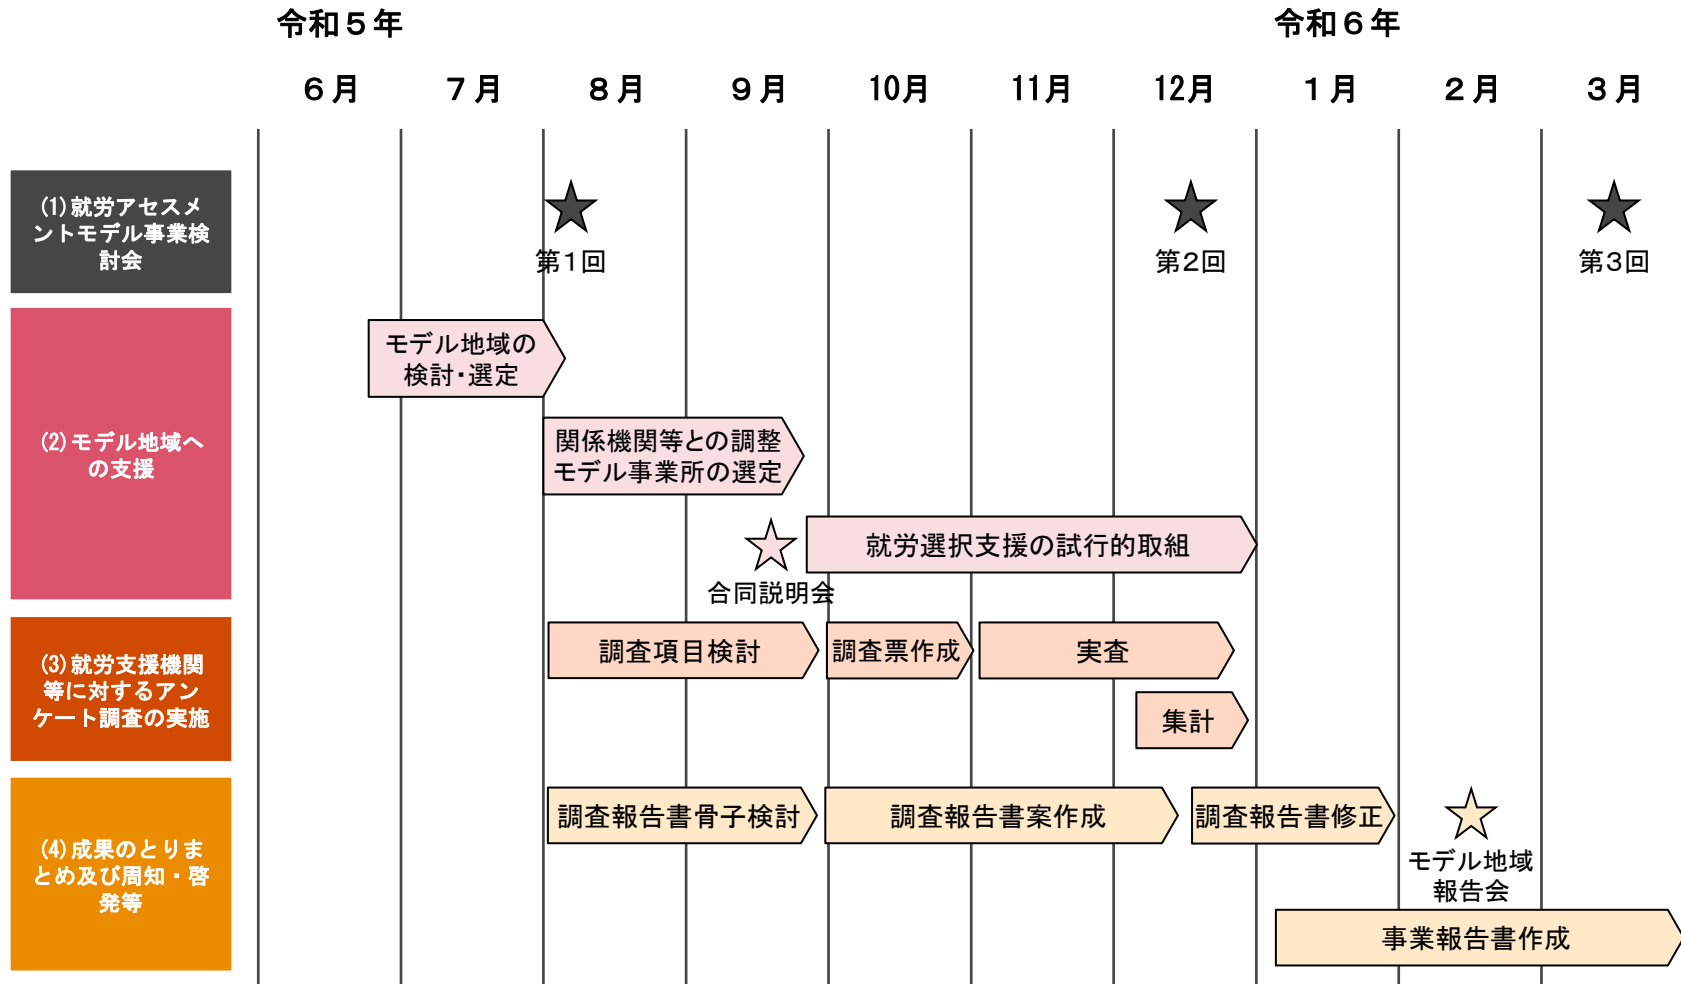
令和５年

令和６年

６月 ７月 ８月 ９月 10月 11月 12月 １月 ２月 ３月

(1)就労アセスメントモデル事業検討会

第1回

第2回

第3回

(2)モデル地域への支援

モデル地域の検討・選定

関係機関等との調整
モデル事業所の選定

就労選択支援の試行的取組

合同説明会

(3)就労支援機関等に対するアンケート調査の実施

調査項目検討

調査票作成

実査

集計

(4)成果のとりまとめ及び周知・啓発等

調査報告書骨子検討

調査報告書案作成

調査報告書修正

モデル地域報告会

事業報告書作成